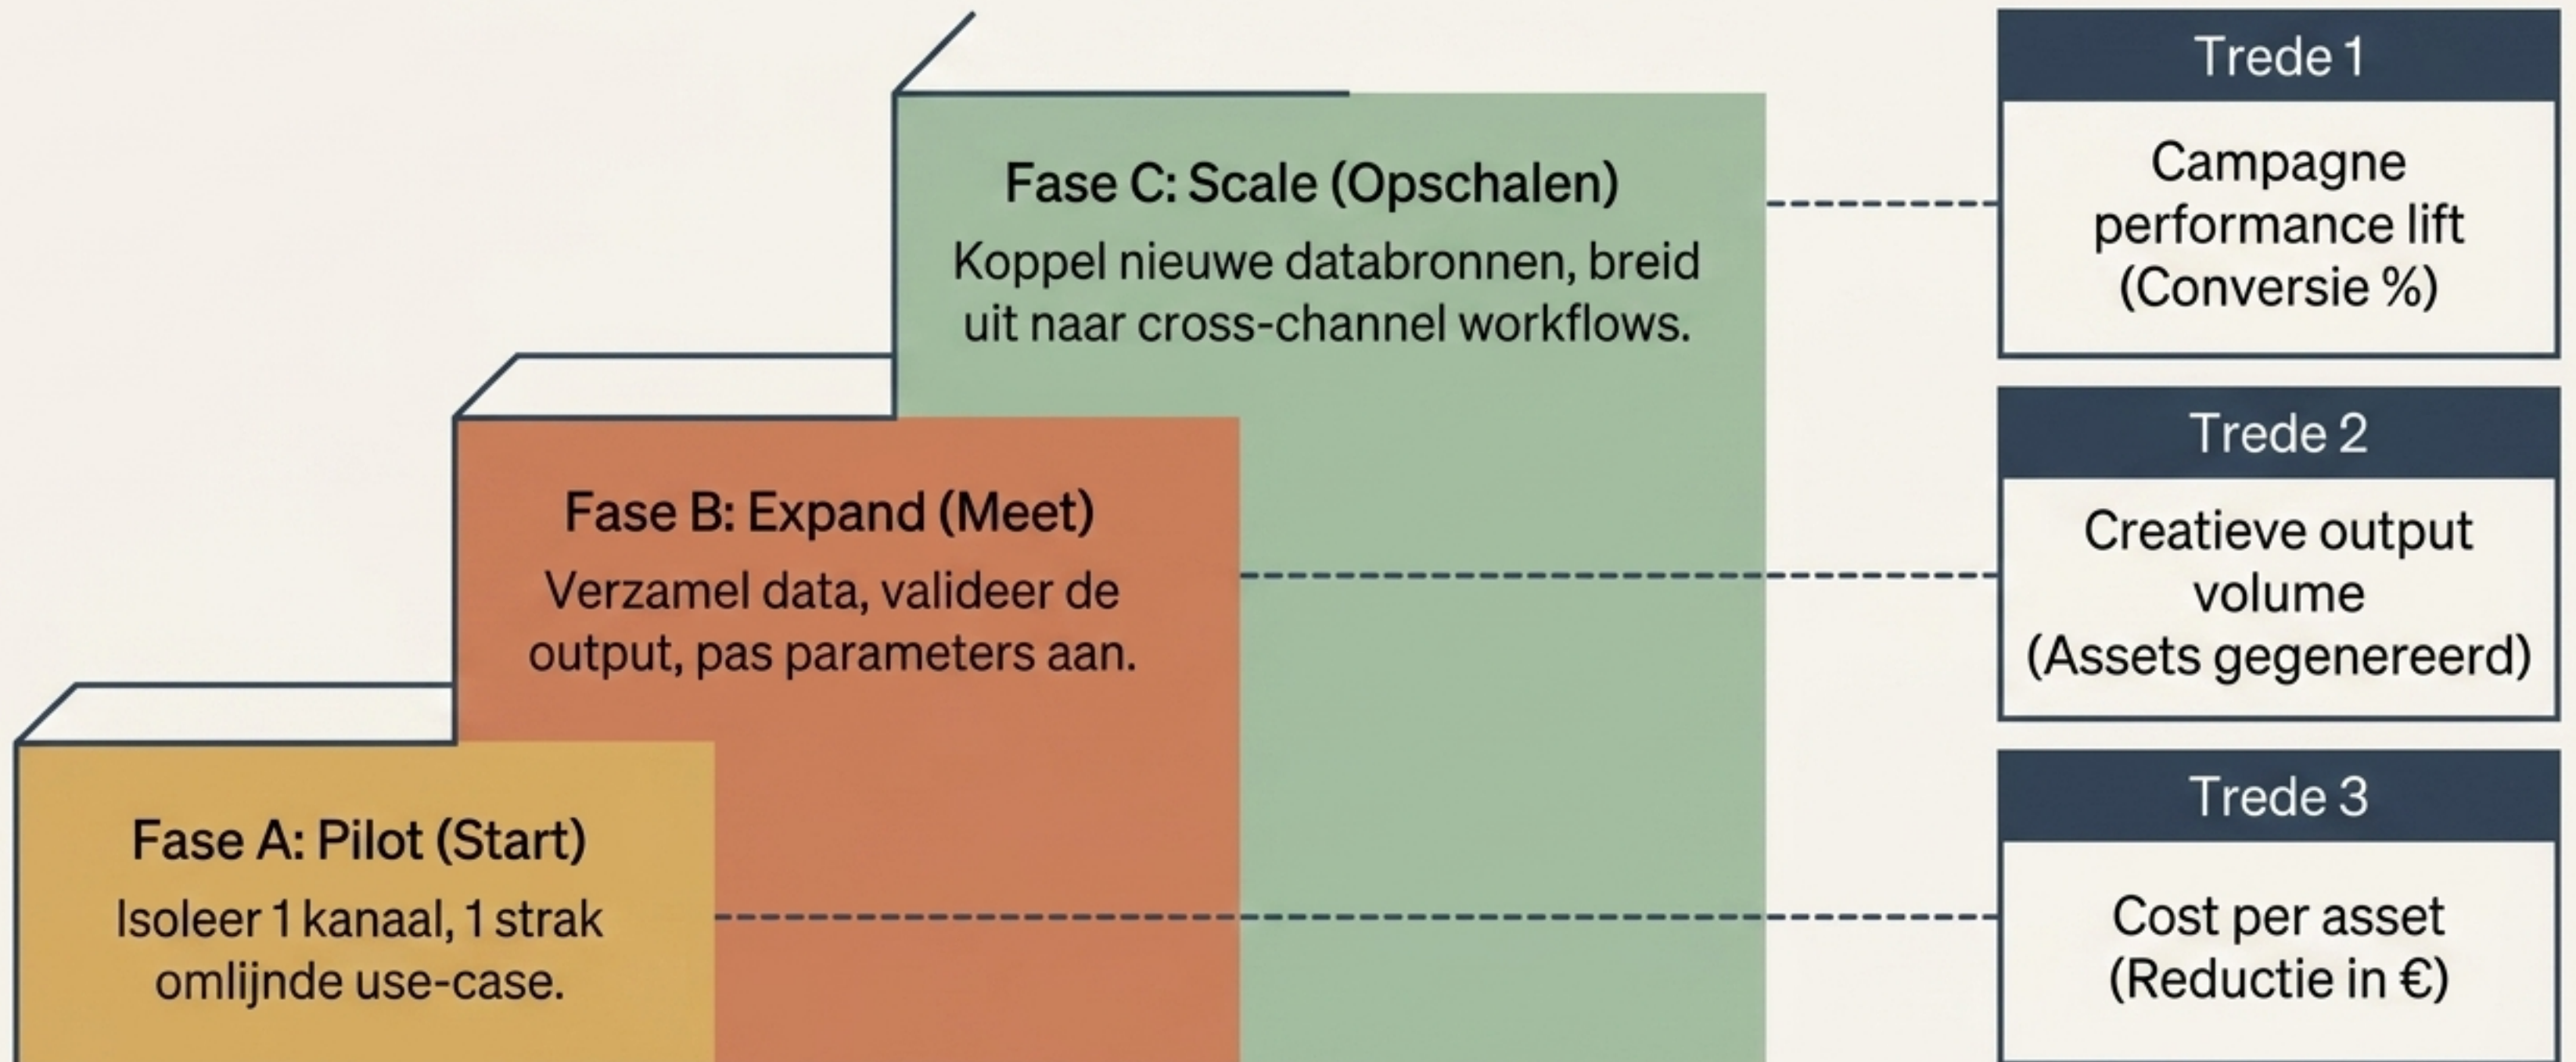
Fase C: Scale (Opschalen)

Koppel nieuwe databronnen, breid uit naar cross-channel workflows.

Fase B: Expand (Meet)

Verzamel data, valideer de output, pas parameters aan.

Fase A: Pilot (Start)

Isoleer 1 kanaal, 1 strak omlijnde use-case.

Trede 1

Campagne performance lift (Conversie %)

Trede 2

Creatieve output volume (Assets gegenereerd)

Trede 3

Cost per asset (Reductie in €)